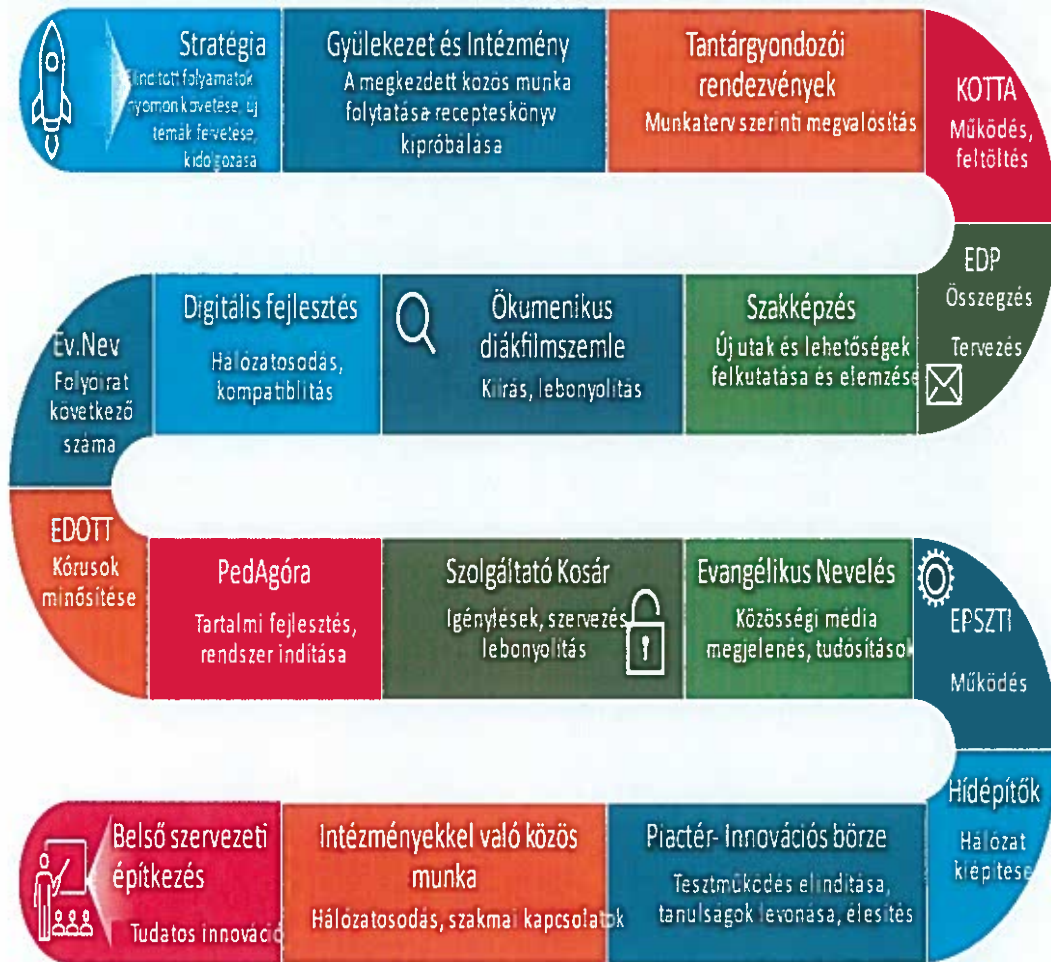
Stratégia
Indított folyamatok nyomon követése, új témák felvetése, kidolgozása

Gyülekezet és Intézmény
A megkezdett közös munka folytatása receptesköny kipróbálása

Tantárgyondozói rendezvények
Munkaterv szerinti megvalósítás

KOTTA
Működés, feltöltés

EDP
Összegzés
Tervezés

Szakképzés
Új utak és lehetőségek felkutatása és elemzése

Ökumenikus diákfilmszemle
Kiírás, lebonyolítás

Digitális fejlesztés
Hálózatosodás, kompatiblitás

Ev.Nev
Folyóirat következő száma

EDOTT
Kórusok minősítése

PedAgóra
Tartalmi fejlesztés, rendszer indítása

Szolgáltató Kosár
Igénylések, szervezés, lebonyolítás

Evangélikus Nevelés
Közösségi média megjelenés, tudósítások

EPSZTI
Működés

Hídépítők
Hálózat kiépítése

Piactér- Innovációs börze
Tesztműködés elindítása, tanulságok levonása, élesítés

Intézményekkel való közös munka
Hálózatosodás, szakmai kapcsolatok

Belső szervezeti építkezés
Tudatos innováció